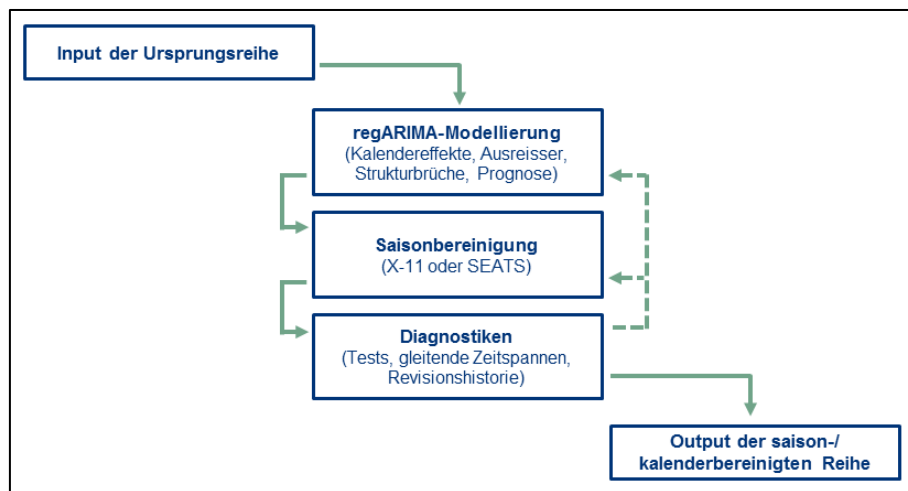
Input der Ursprungsreihe

regARIMA-Modellierung
(Kalendereffekte, Ausreisser, Strukturbrüche, Prognose)

Saisonbereinigung
(X-11 oder SEATS)

Diagnostiken
(Tests, gleitende Zeitspannen, Revisionshistorie)

Output der saison-/ kalenderbereinigten Reihe